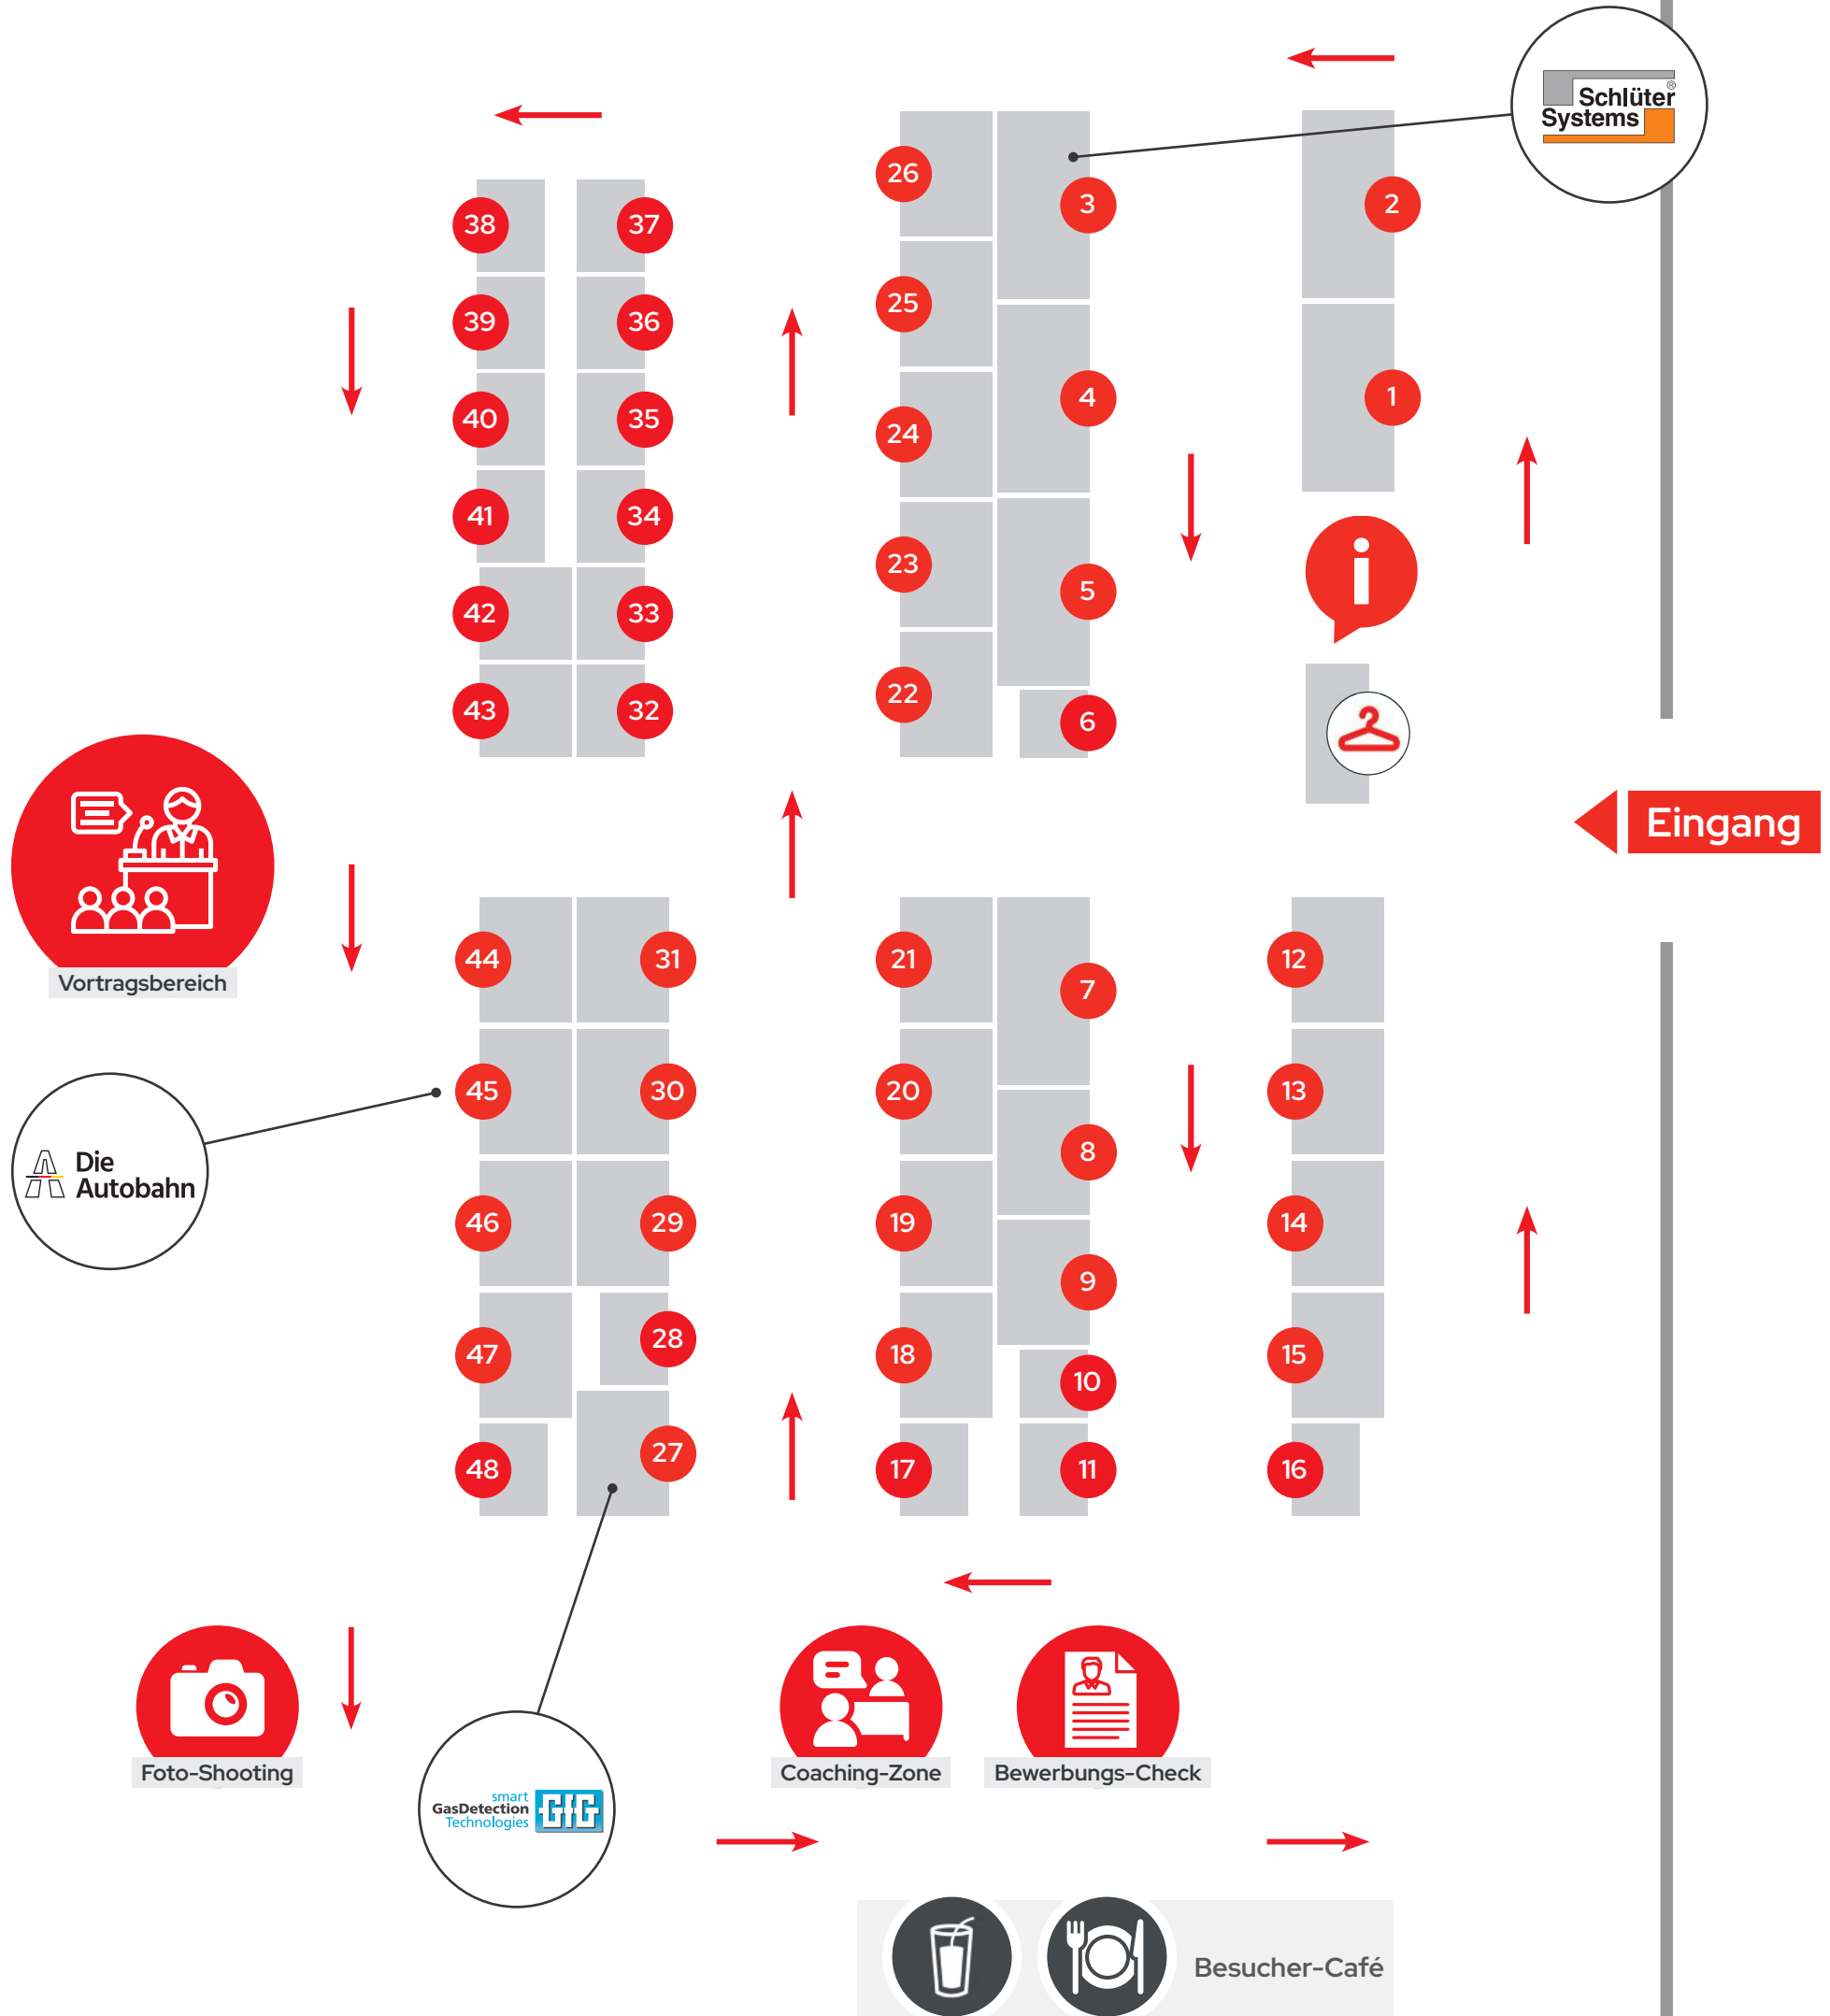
Schlüter Systems

26
3
2
38
37
25
39
36
4
1
40
35
24
41
34
23
5
42
33
22
6
43
32

Eingang

Vortragsbereich

44
31
21
7
12
45
30
20
13
8
Die Autobahn
46
29
19
14
9
47
28
18
15
10
48
27
17
11
16

Foto-Shooting
smart GasDetection Technologies GfG
Coaching-Zone
Bewerbungs-Check

Besucher-Café